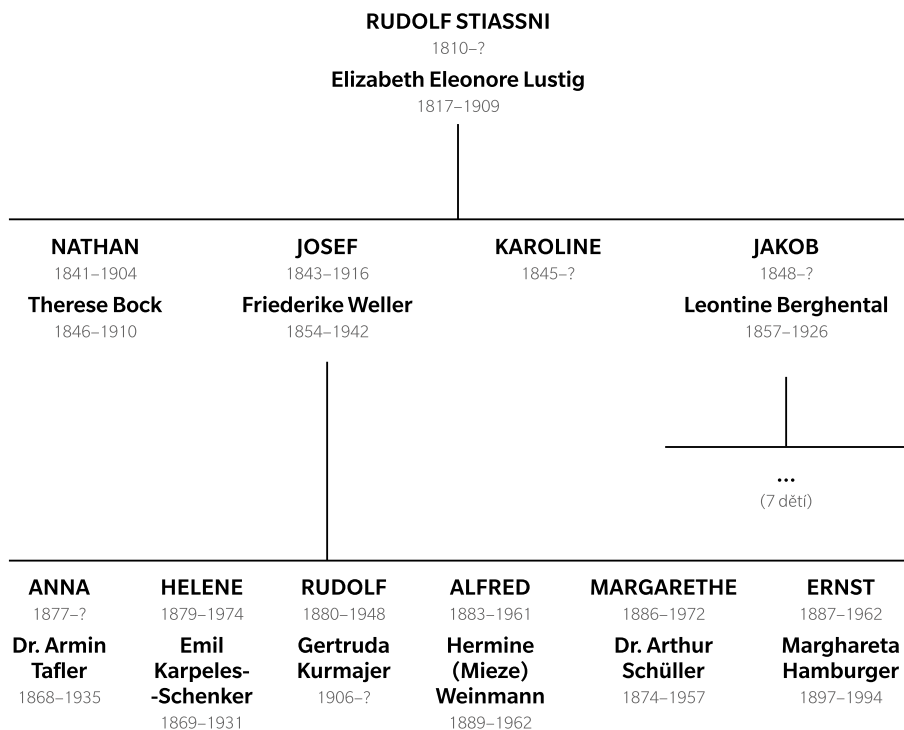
RUDOLF STIASSNI
1810–?
Elizabeth Eleonore Lustig
1817–1909

NATHAN
1841–1904
Therese Bock
1846–1910

JOSEF
1843–1916
Friederike Weller
1854–1942

KAROLINE
1845–?

JAKOB
1848–?
Leontine Berghental
1857–1926

...
(7 dětí)

ANNA
1877–?
Dr. Armin Tafler
1868–1935

HELENE
1879–1974
Emil Karpeles--Schenker
1869–1931

RUDOLF
1880–1948
Gertruda Kurmajer
1906–?

ALFRED
1883–1961
Hermine (Mieze) Weinmann
1889–1962

MARGARETHE
1886–1972
Dr. Arthur Schüller
1874–1957

ERNST
1887–1962
Margthareta Hamburger
1897–1994